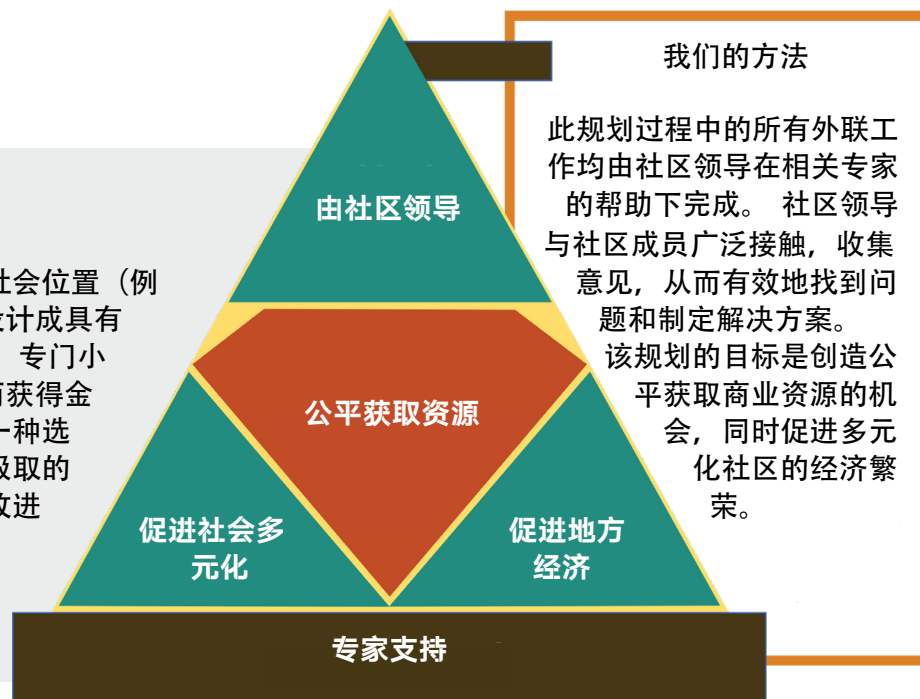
社会位置（例
计成具有
专门小
获得金
一种选
吸取的
改进

由社区领导

公平获取资源

促进社会多元化

促进地方经济

专家支持

我们的方法

此规划过程中的所有外联工作均由社区领导在相关专家的帮助下完成。 社区领导与社区成员广泛接触，收集意见，从而有效地找到问题和制定解决方案。该规划的目标是创造公平获取商业资源的机会，同时促进多元化社区的经济繁荣。